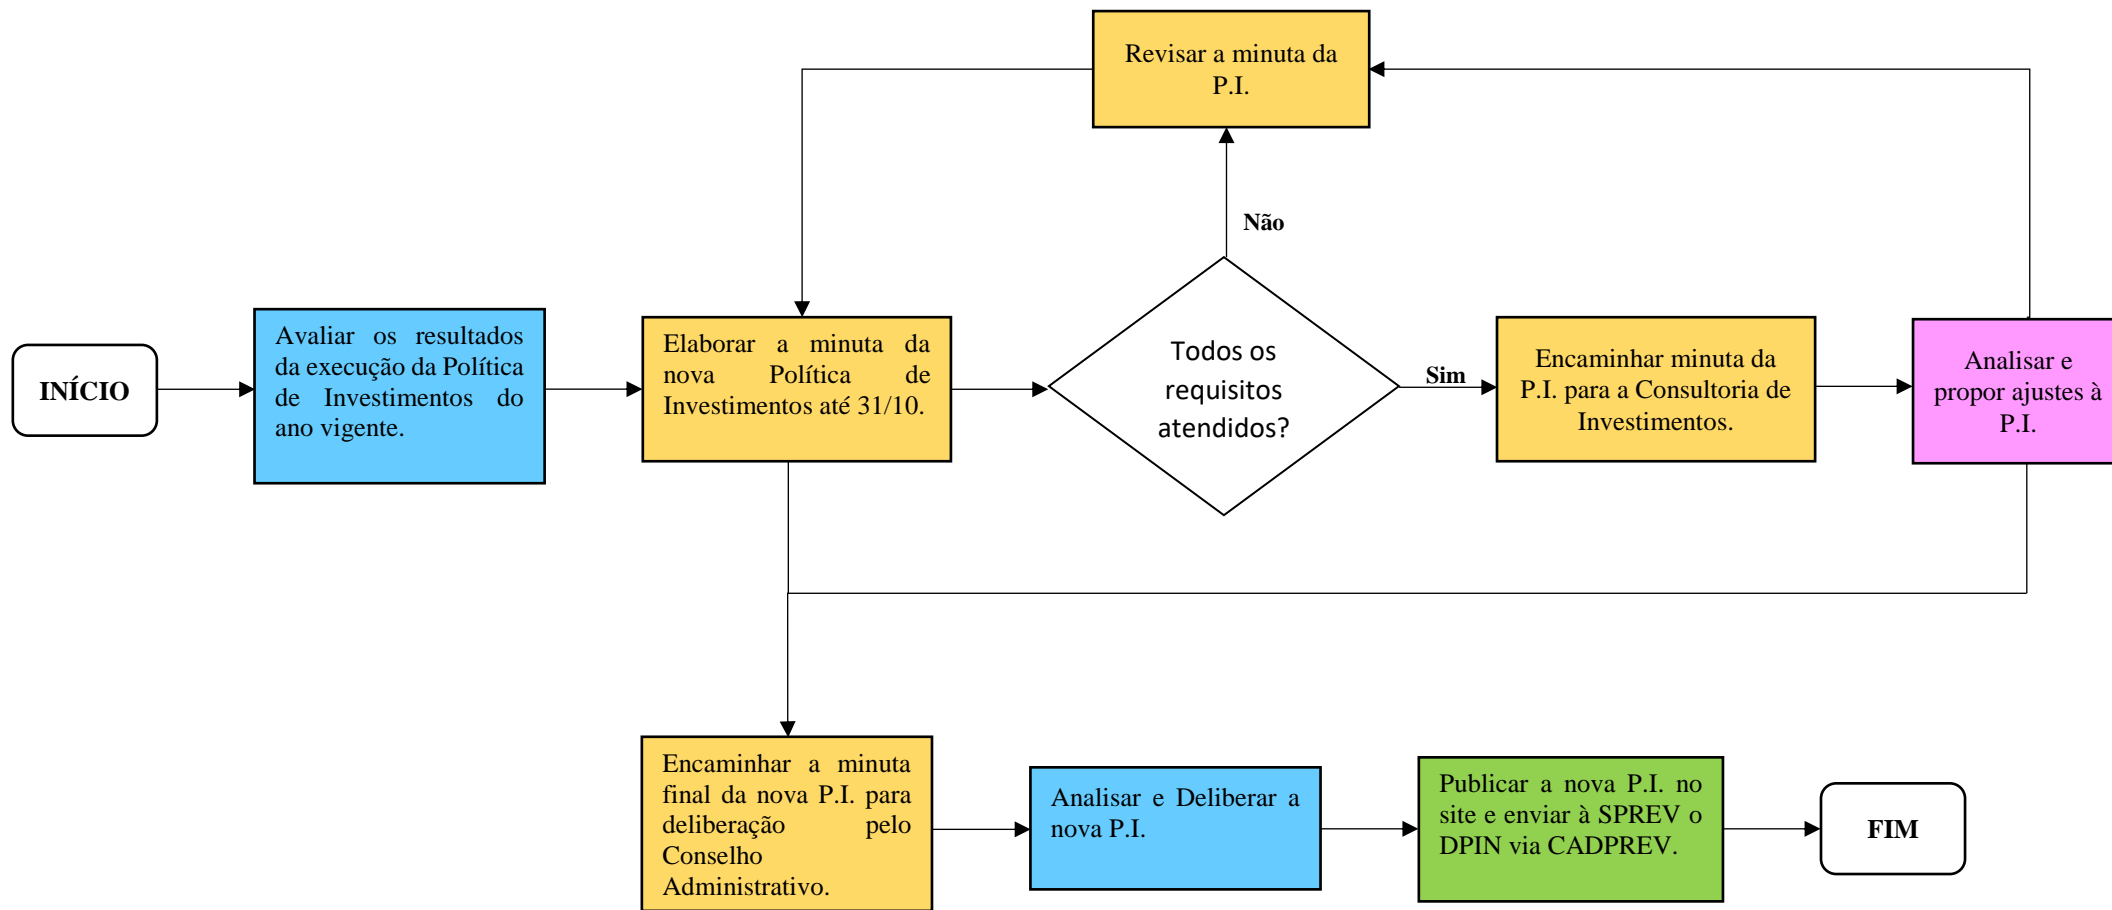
Revisar a minuta da P.I.

Não

INÍCIO

Avaliar os resultados da execução da Política de Investimentos do ano vigente.

Elaborar a minuta da nova Política de Investimentos até 31/10.

Todos os requisitos atendidos?

Sim

Encaminhar minuta da P.I. para a Consultoria de Investimentos.

Analisar e propor ajustes à P.I.

Encaminhar a minuta final da nova P.I. para deliberação pelo Conselho Administrativo.

Analisar e Deliberar a nova P.I.

Publicar a nova P.I. no site e enviar à SPREV o DPIN via CADPREV.

FIM